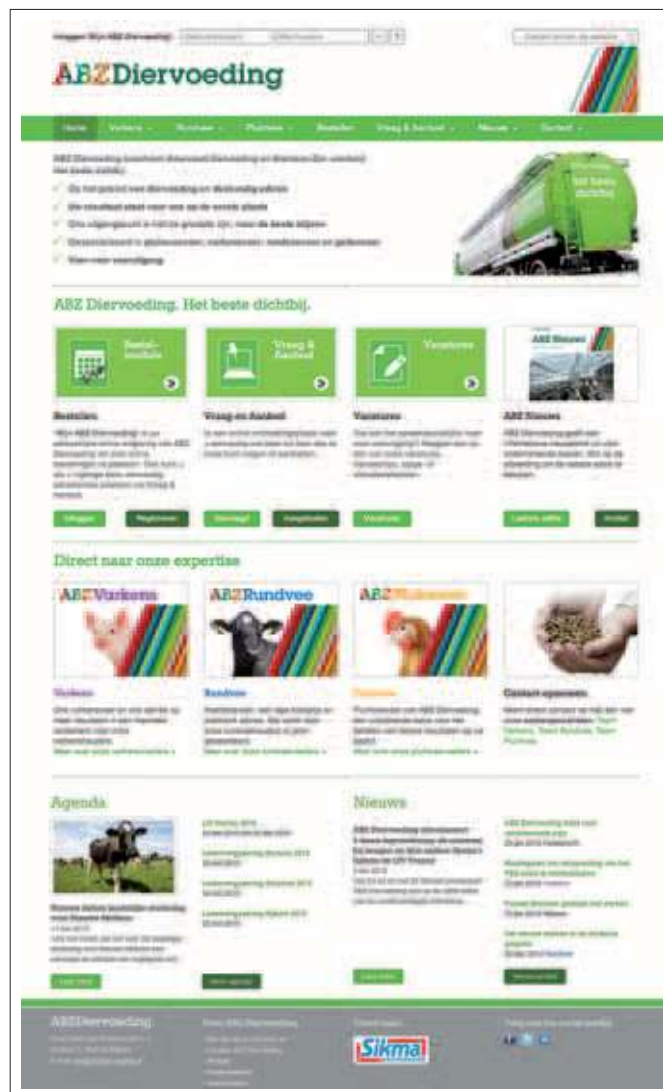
Inloggen Mijn ABZ Diervoeding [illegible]

ABZDiervoeding

Home Varkens Rundvee Pluimvee Bestellen Vraag & Aanbod Nieuws Contact

ABZ Diervoeding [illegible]
Het beste dichtbij
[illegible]
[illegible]
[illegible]
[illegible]
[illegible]

ABZ Diervoeding. Het beste dichtbij.

Bestel-module
Vraag & Aanbod
Vacatures
ABZ Nieuws

Bestellen
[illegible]
Inloggen Registreren

Vraag en Aanbod
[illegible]
Overzicht Aangeboden

Vacatures
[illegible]
Vacatures

ABZ Nieuws
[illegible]
Laatste editie Archief

Direct naar onze expertise

ABZVarkens
ABZRundvee
ABZPluimvee

Varkens
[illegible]
Meer over onze varkensvoeders »

Rundvee
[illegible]
Meer over onze rundveevoeders »

Pluimvee
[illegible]
Meer over onze pluimveevoeders »

Contact opnemen
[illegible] Team Varkens, Team Rundvee, Team Pluimvee

Agenda
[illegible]
Lees meer
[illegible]
Meer agenda

Nieuws
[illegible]
Lees meer
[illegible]
Meer nieuws

ABZDiervoeding
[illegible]
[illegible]
Sikma
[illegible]